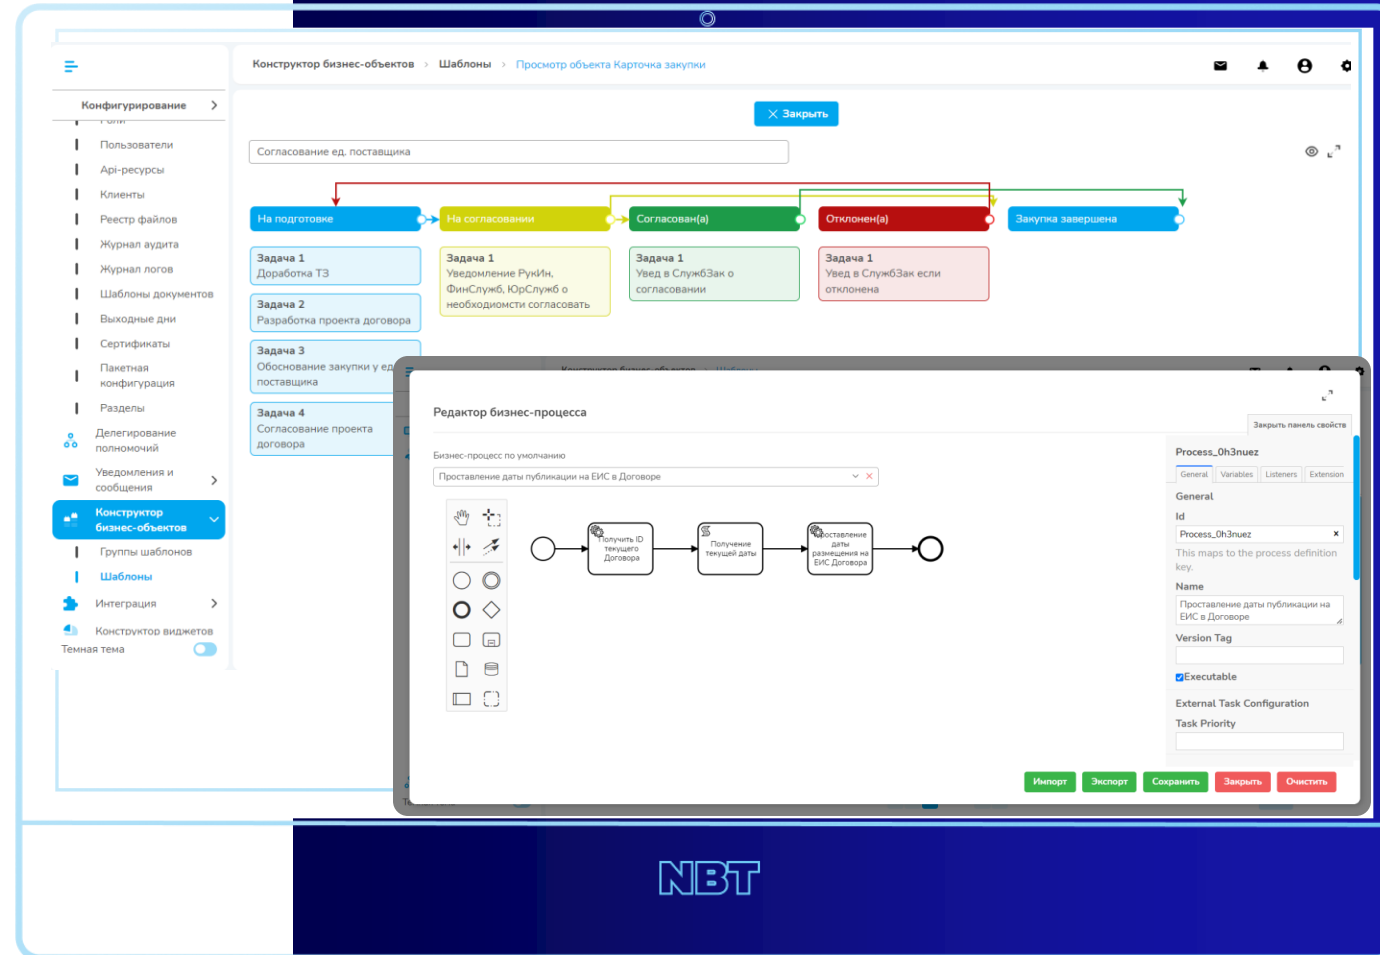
Конфигурирование

Пользователи
Api-ресурсы
Клиенты
Реестр файлов
Журнал аудита
Журнал логов
Шаблоны документов
Выходные дни
Сертификаты
Пакетная конфигурация
Разделы
Делегирование полномочий
Уведомления и сообщения
Конструктор бизнес-объектов
Группы шаблонов
Шаблоны
Интеграция
Конструктор виджетов
Темная тема

Конструктор бизнес-объектов › Шаблоны › Просмотр объекта Карточка закупки

Закрыть

Согласование ед. поставщика

На подготовке
На согласовании
Согласован(а)
Отклонен(а)
Закупка завершена

Задача 1
Доработка ТЗ

Задача 2
Разработка проекта договора

Задача 3
Обоснование закупки у ед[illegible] поставщика

Задача 4
Согласование проекта договора

Задача 1
Уведомление РукИн, ФинСлужб, ЮрСлужб о необходиомсти согласовать

Задача 1
Увед в СлужбЗак о согласовании

Задача 1
Увед в СлужбЗак если отклонена

Редактор бизнес-процесса

Бизнес-процесс по умолчанию
Проставление даты публикации на ЕИС в Договоре

Получить ID текущего Договора
Получение текущей даты
Проставление даты размещения на ЕИС Договора

Закрыть панель свойств
Process_0h3nuez
General
Variables
Listeners
Extension
General
Id
Process_0h3nuez
This maps to the process definition key.
Name
Проставление даты публикации на ЕИС в Договоре
Version Tag
Executable
External Task Configuration
Task Priority

Импорт
Экспорт
Сохранить
Закрыть
Очистить

NBT